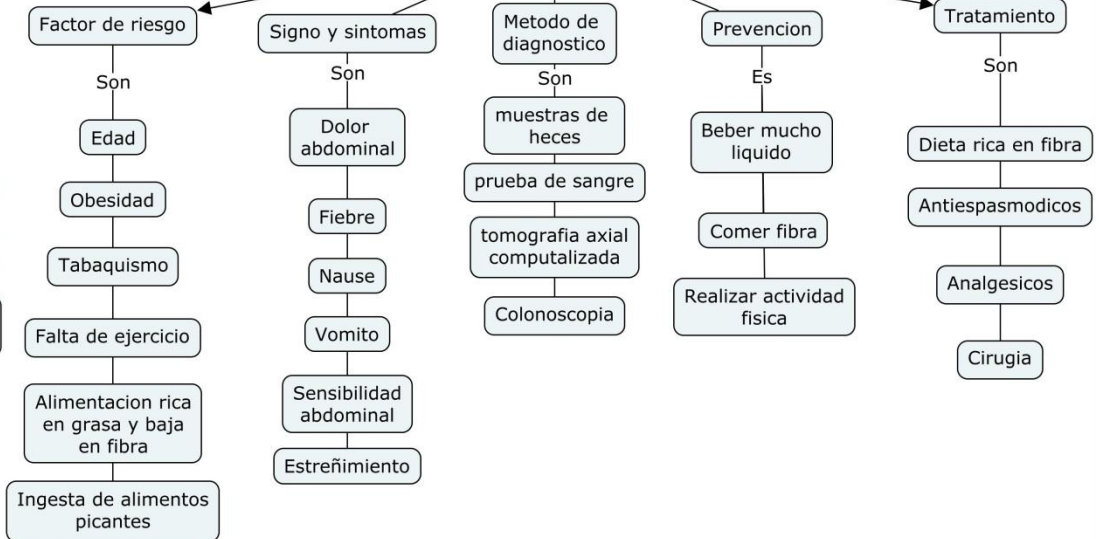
Factor de riesgo
Son
Edad
Obesidad
Tabaquismo
Falta de ejercicio
Alimentacion rica en grasa y baja en fibra
Ingesta de alimentos picantes

Signo y sintomas
Son
Dolor abdominal
Fiebre
Nause
Vomito
Sensibilidad abdominal
Estreñimiento

Metodo de diagnostico
Son
muestras de heces
prueba de sangre
tomografia axial computalizada
Colonoscopia

Prevencion
Es
Beber mucho liquido
Comer fibra
Realizar actividad fisica

Tratamiento
Son
Dieta rica en fibra
Antiespasmodicos
Analgesicos
Cirugia